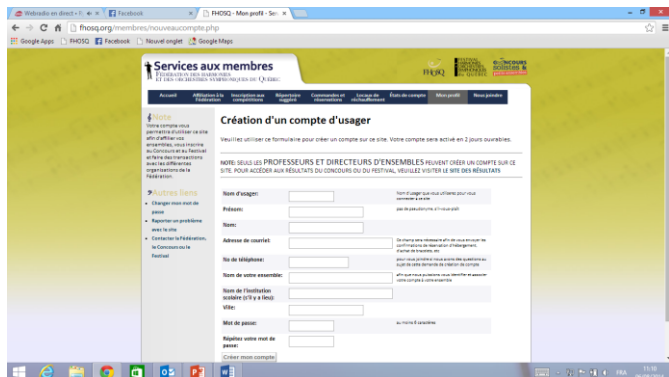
Webradio en direct - Y × | Facebook × | FHOSQ - Mon profil - Ser ×

fhosq.org/membres/nouveaucompte.php

Google Apps | FHOSQ | Facebook | Nouvel onglet | Google Maps

Services aux membres
FÉDÉRATION DES HARMONIES ET DES ORCHESTRES SYMPHONIQUES DU QUÉBEC

FHOSQ

CONCOURS

Accueil | Affiliation à la Fédération | Inscription aux compétitions | Répertoire suggéré | Commandes et observations | Locaux de réchauffement | État de compte | Mon profil | Nous joindre

Note
Votre compte vous permettra d'utiliser ce site afin d'affilier vos ensembles, vous inscrire au Concours et au Festival et faire des transactions avec les différentes organisations de la Fédération.

Autres liens
Changer mon mot de passe
Rapporter un problème avec le site
Contacter la Fédération, le Concours ou le Festival

Création d'un compte d'usager

Veuillez utiliser ce formulaire pour créer un compte sur ce site. Votre compte sera activé en 2 jours ouvrables.

NOTE: SEULS LES PROFESSEURS ET DIRECTEURS D'ENSEMBLES PEUVENT CRÉER UN COMPTE SUR CE SITE. POUR ACCÉDER AUX RÉSULTATS DU CONCOURS OU DU FESTIVAL, VEUILLEZ VISITER LE SITE DES RÉSULTATS

Nom d'usager: | Nom d'usager que vous utiliserez pour vous connecter à ce site
Prénom: | pas de pseudonyme, s'il vous plaît
Nom:
Adresse de courriel: | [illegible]
No de téléphone: | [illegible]
Nom de votre ensemble: | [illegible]
Nom de l'institution scolaire (s'il y a lieu):
Ville:
Mot de passe: | au moins 8 caractères
Répétez votre mot de passe:

Créer mon compte

FRA 11:10